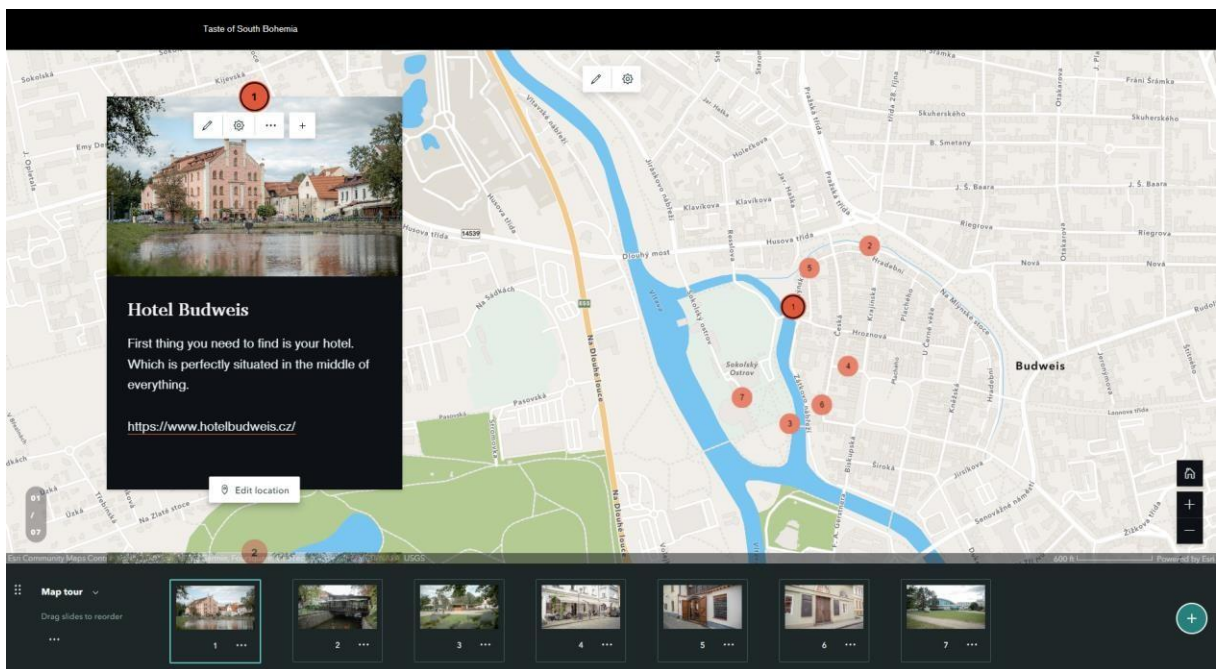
Taste of South Bohemia

1

Hotel Budweis

First thing you need to find is your hotel. Which is perfectly situated in the middle of everything.

https://www.hotelbudweis.cz/

Edit location

01
/
07

Sokolská
Kijevská
Emy De
J. Opletala
Vltavské nábřeží
Husova třída
Dlouhý most
Klavíkova
Holečkova
Jar. Haška
Pražská třída
Husova třída
Riegrova
J. Š. Baara
B. Smetany
Skuherského
Fráni Šrámka
Krajinská
Hroznová
Česká
U Černé věže
Plachého
Hradební
Na Mlýnské stoce
Budweis
Riegrova
Nová
Na Sadech
Na Dlouhé louce
Sokolský ostrov
Sokolský Ostrov
Zátkovo nábřeží
Pasovská
Široká
Biskupská
Jirsíkova
Senovážné náměstí
Žižkova třída
Lannova třída
Na Zlaté stoce
Úzká
Třebízská
14539
Esri Community Maps Contributors, USGS
600 ft
Powered by Esri

1 2 3 4 5 6 7

Map tour
Drag slides to reorder
...

1 ...
2 ...
3 ...
4 ...
5 ...
6 ...
7 ...

+